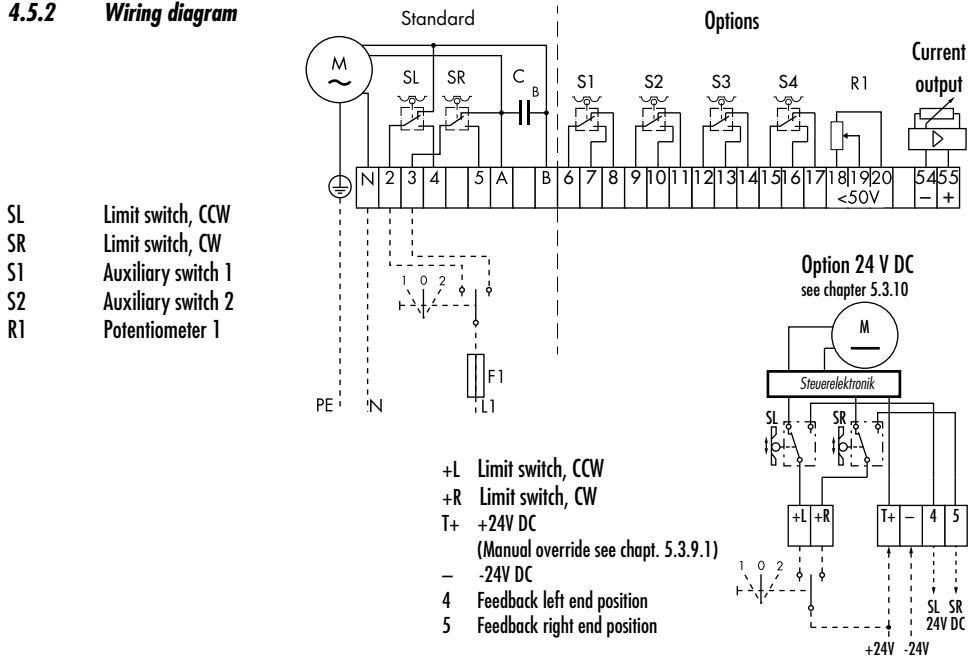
4.5.2 Wiring diagram

SL Limit switch, CCW
SR Limit switch, CW
S1 Auxiliary switch 1
S2 Auxiliary switch 2
R1 Potentiometer 1

Standard

Options

Current output

M

SL SR $C_B$ S1 S2 S3 S4 R1

N 2 3 4 5 A B 6 7 8 9 10 11 12 13 14 15 16 17 18 19 20 54 55

<50V

– +

1 0 2

F1

PE N L1

Option 24 V DC
see chapter 5.3.10

M

Steuerelektronik

SL SR

+L +R T+ – 4 5

1 0 2

SL SR
24V DC

+24V -24V

+L Limit switch, CCW
+R Limit switch, CW
T+ +24V DC
(Manual override see chapt. 5.3.9.1)
– -24V DC
4 Feedback left end position
5 Feedback right end position